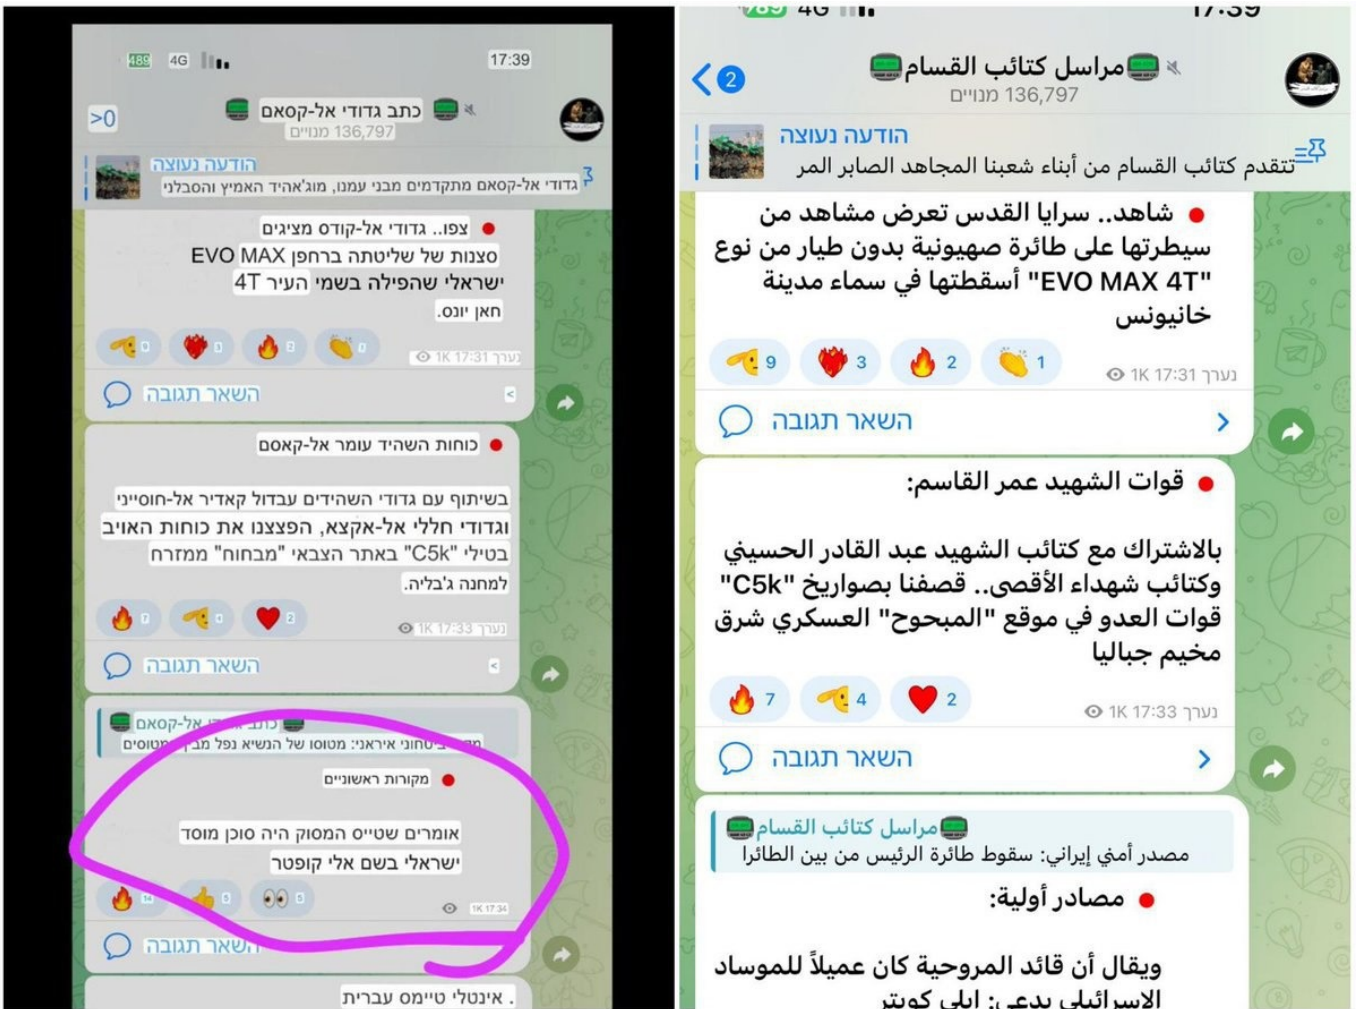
489 4G 17:39

>0

כתב גדודי אל-קסאם
136,797 מנויים

הודעה נעוצה
גדודי אל-קסאם מתקדמים מבני עמנו, מוג'אהיד האמיץ והסבלני

צפו.. גדודי אל-קודס מציגים צפנות של שליטתה ברחפן EVO MAX ישראלי שהפילה בשמי העיר 4T חאן יונס.

נערך 17:31 1K

השאר תגובה

כוחות השהיד עומר אל-קאסם

בשיתוף עם גדודי השהידים עבדול קאדיר אל-חוסייני וגדודי חללי אל-אקצא, הפצצנו את כוחות האויב בטילי "C5k" באתר הצבאי "מבחוח" ממזרח למחנה ג'בליה.

נערך 17:33 1K

השאר תגובה

כתב גדודי אל-קסאם
מקור בטחוני איראני: מטוס של הנשיא נפל מבין מטוסים

מקורות ראשוניים

אומרים שטייס המסוק היה סוכן מוסד ישראלי בשם אלי קופטר

1K 17:34

השאר תגובה

. אינטלי טיימס עברית

4G 17:39

2

مراسل كتائب القسام
136,797 מנויים

הודעה נעוצה
تتقدم كتائب القسام من أبناء شعبنا المجاهد الصابر المر

شاهد.. سرايا القدس تعرض مشاهد من سيطرتها على طائرة صهيونية بدون طيار من نوع "EVO MAX 4T" أسقطتها في سماء مدينة خانيونس

9 3 2 1 נערך 17:31 1K

השאר תגובה

قوات الشهيد عمر القاسم:

بالاشتراك مع كتائب الشهيد عبد القادر الحسيني وكتائب شهداء الأقصى.. قصفنا بصواريخ "C5k" قوات العدو في موقع "المبحوح" العسكري شرق مخيم جباليا

7 4 2 נערך 17:33 1K

השאר תגובה

مراسل كتائب القسام
مصدر أمني إيراني: سقوط طائرة الرئيس من بين الطائرا

مصادر أولية:

ويقال أن قائد المروحية كان عميلاً للموساد الإسرائيلي يدعى: إيلي كوبتر